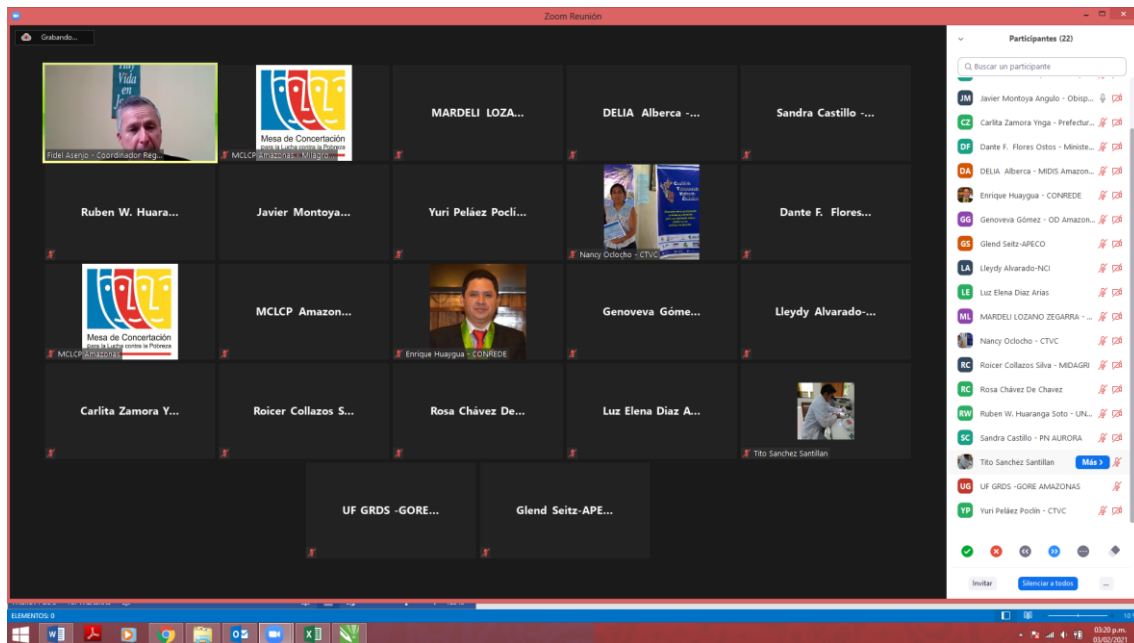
Zoom Reunión

Grabando...

Fidel Asenjo - Coordinador Reg...

Mesa de Concertación para la Lucha contra la Pobreza

MCLCP Amazonas - Milagro...

MARDELI LOZA...

DELIA Alberca -...

Sandra Castillo -...

Ruben W. Huara...

Javier Montoya...

Yuri Peláez Poclí...

Nancy Oclocho - CTVC

Dante F. Flores...

Mesa de Concertación para la Lucha contra la Pobreza

MCLCP Amazonas

MCLCP Amazon...

Enrique Huaygua - CONREDE

Genoveva Góme...

Lleydy Alvarado-...

Carlita Zamora Y...

Roicer Collazos S...

Rosa Chávez De...

Luz Elena Diaz A...

Tito Sanchez Santillan

UF GRDS -GORE...

Glend Seitz-APE...

Participantes (22)

Buscar un participante

JM Javier Montoya Angulo - Obisp...

CZ Carlita Zamora Ynga - Prefectur...

DF Dante F. Flores Ostos - Ministe...

DA DELIA Alberca - MIDIS Amazon...

Enrique Huaygua - CONREDE

GG Genoveva Gómez - OD Amazon...

GS Glend Seitz-APECO

LA Lleydy Alvarado-NCI

LE Luz Elena Diaz Arias

ML MARDELI LOZANO ZEGARRA - ...

Nancy Oclocho - CTVC

RC Roicer Collazos Silva - MIDAGRI

RC Rosa Chávez De Chavez

RW Ruben W. Huaranga Soto - UN...

SC Sandra Castillo - PN AURORA

Tito Sanchez Santillan Más >

UG UF GRDS -GORE AMAZONAS

YP Yuri Peláez Poclín - CTVC

Invitar

Silenciar a todos

...

ELEMENTOS: 0

03:20 p.m.
03/02/2021